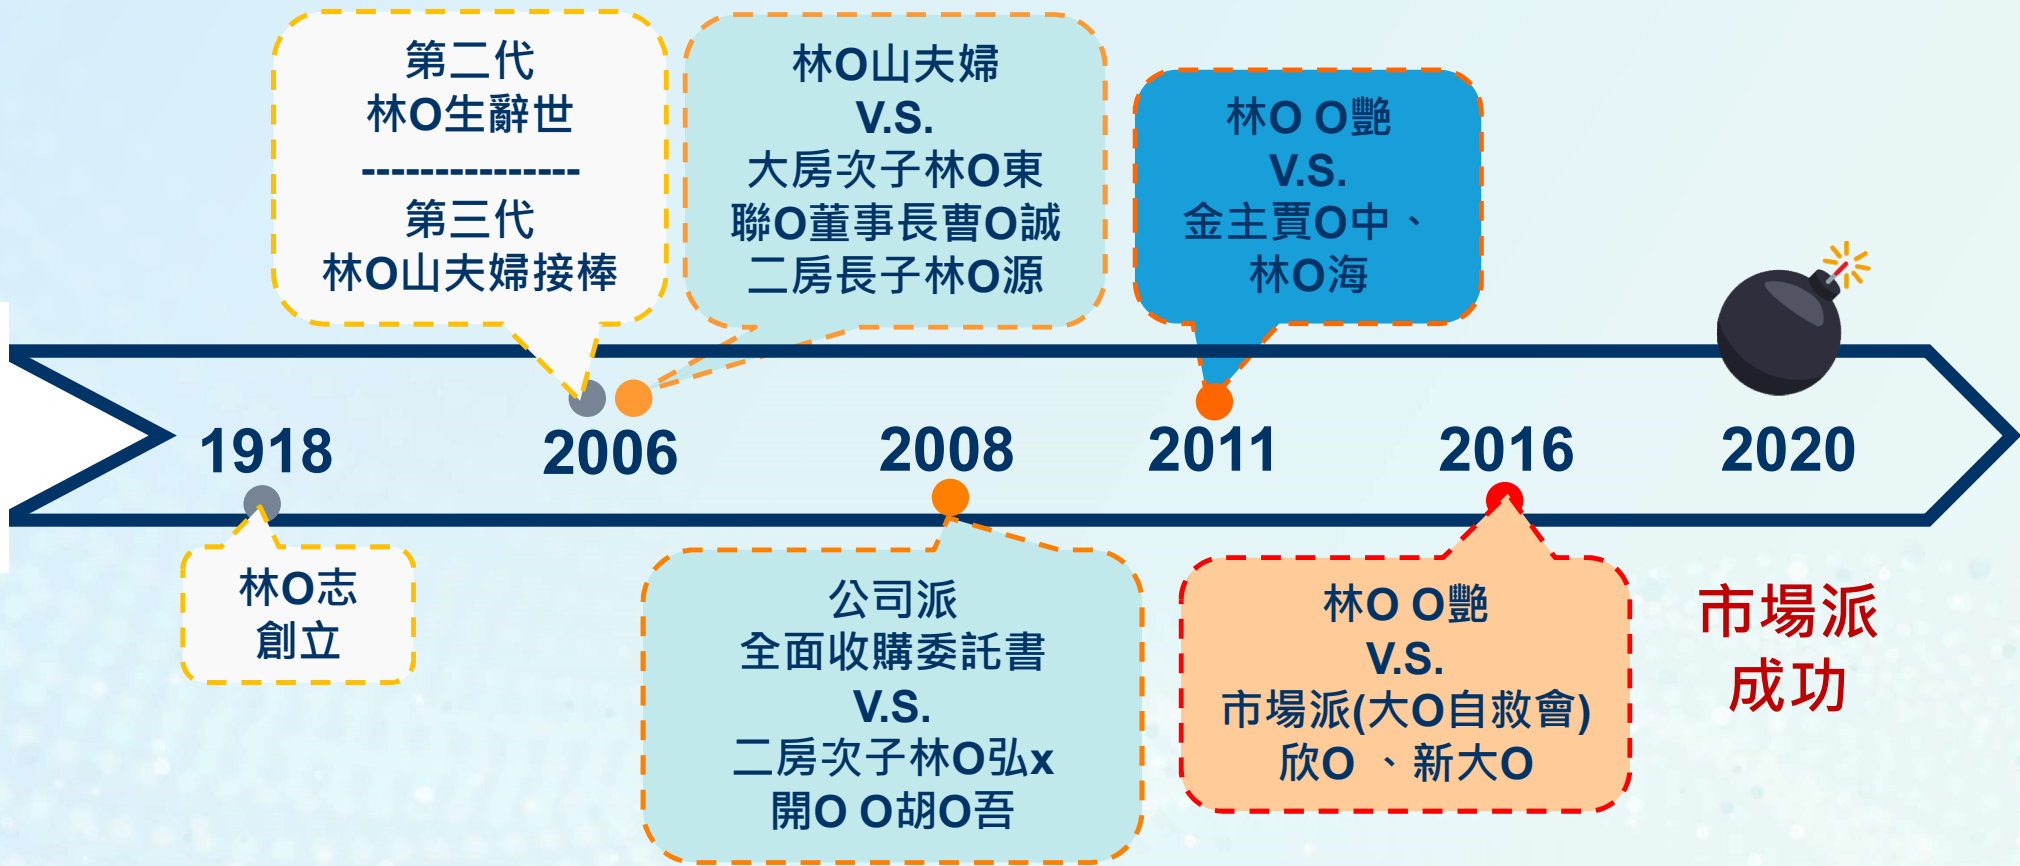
第二代
林O生辭世
----------------
第三代
林O山夫婦接棒

林O山夫婦
V.S.
大房次子林O東
聯O董事長曹O誠
二房長子林O源

林O O艷
V.S.
金主賈O中、
林O海

1918

2006

2008

2011

2016

2020

林O志
創立

公司派
全面收購委託書
V.S.
二房次子林O弘x
開O O胡O吾

林O O艷
V.S.
市場派(大O自救會)
欣O 、新大O

市場派
成功